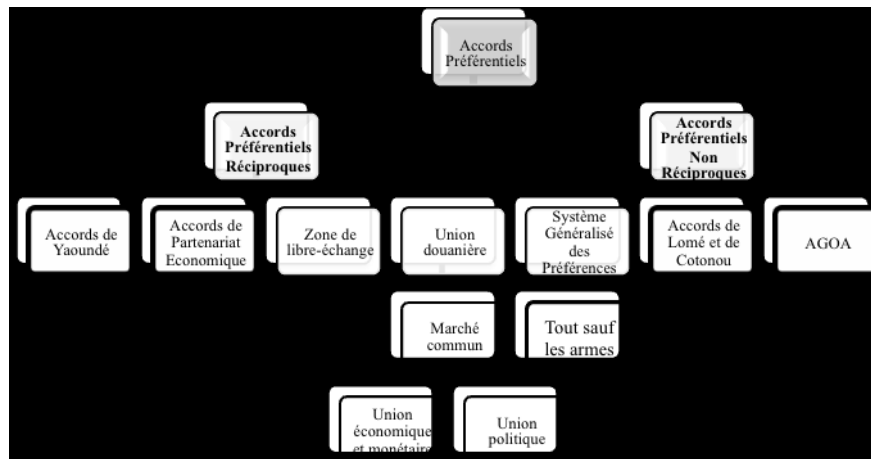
Accords Préférentiels

Accords Préférentiels Réciproques

Accords Préférentiels Non Réciproques

Accords de Yaoundé

Accords de Partenariat Economique

Zone de libre-échange

Union douanière

Système Généralisé des Préférences

Accords de Lomé et de Cotonou

AGOA

Marché commun

Tout sauf les armes

Union économique et monétaire

Union politique